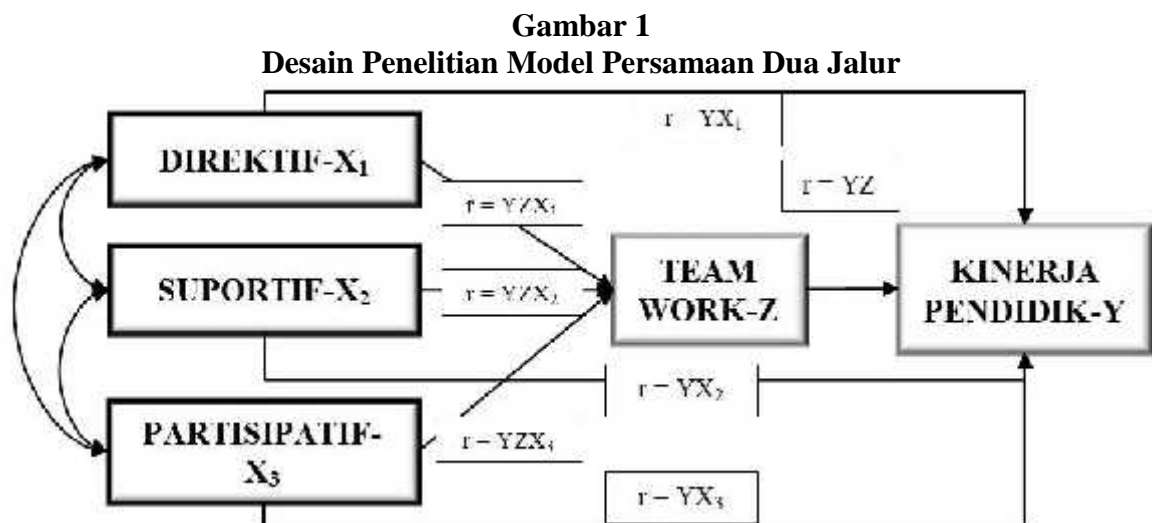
Gambar 1
Desain Penelitian Model Persamaan Dua Jalur

DIREKTIF-$X_1$

SUPORTIF-$X_2$

PARTISIPATIF-$X_3$

$r = YX_1$

$r = YZ$

$r = YZX_1$

$r = YZX_2$

$r = YZX_3$

$r = YX_2$

$r = YX_3$

TEAM WORK-Z

KINERJA PENDIDIK-Y